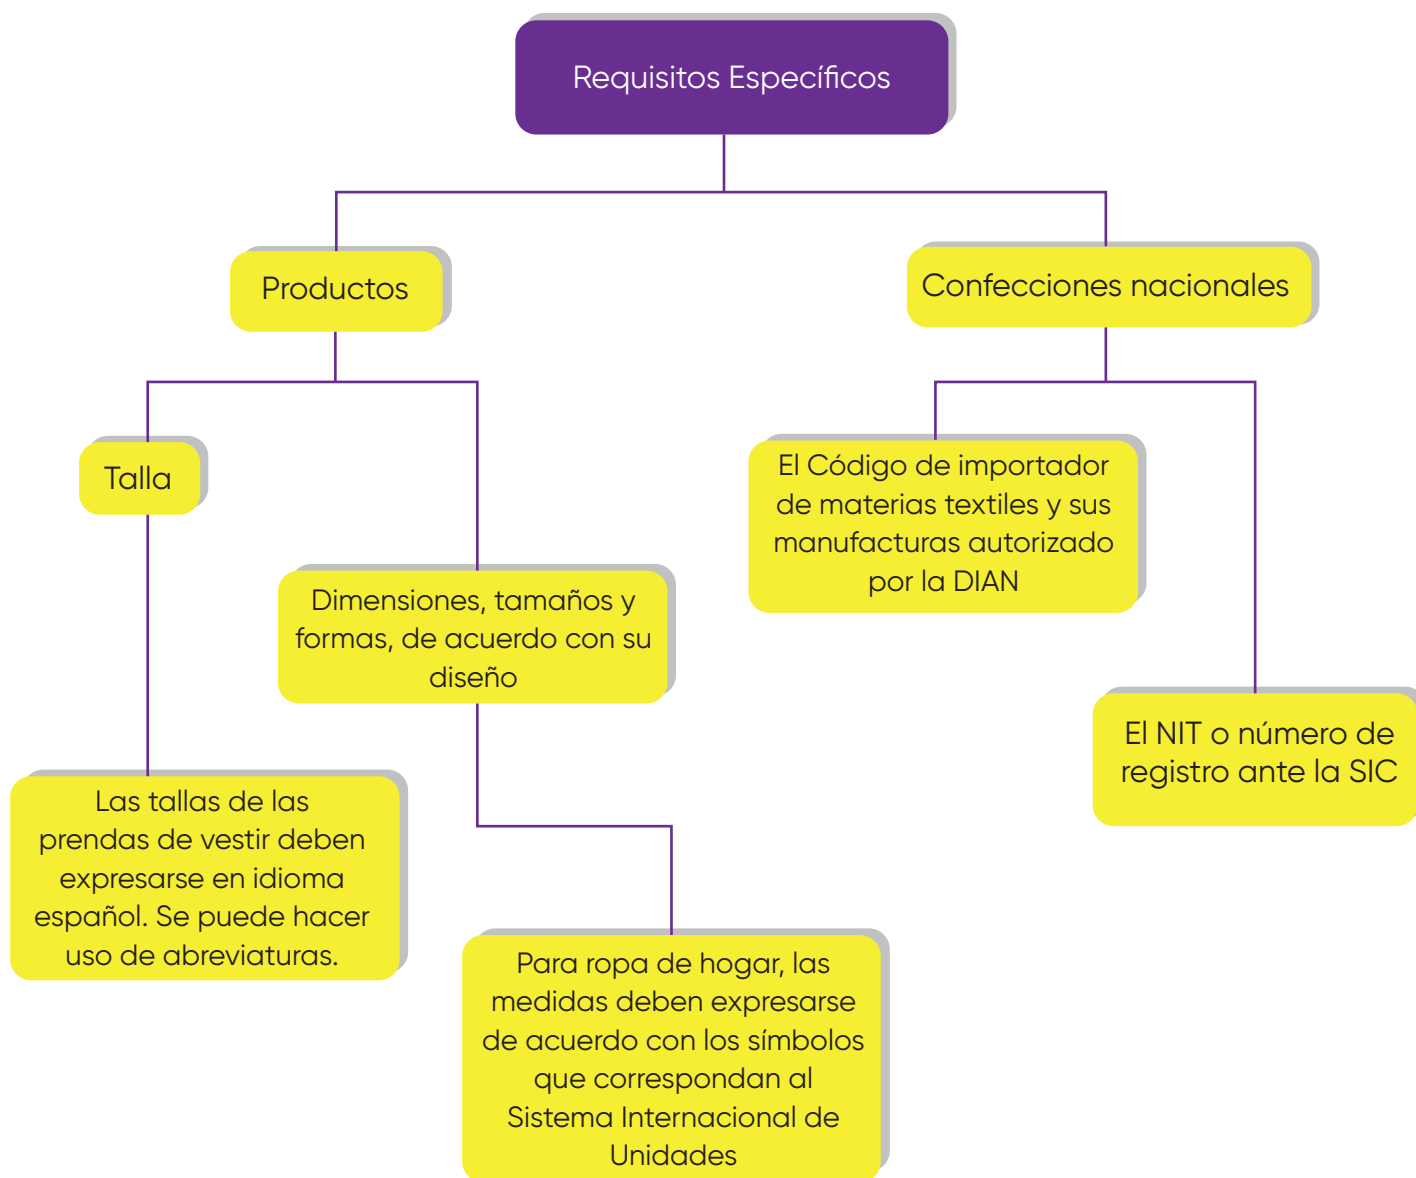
Requisitos Específicos

Productos

Confecciones nacionales

Talla

Dimensiones, tamaños y formas, de acuerdo con su diseño

El Código de importador de materias textiles y sus manufacturas autorizado por la DIAN

El NIT o número de registro ante la SIC

Las tallas de las prendas de vestir deben expresarse en idioma español. Se puede hacer uso de abreviaturas.

Para ropa de hogar, las medidas deben expresarse de acuerdo con los símbolos que correspondan al Sistema Internacional de Unidades